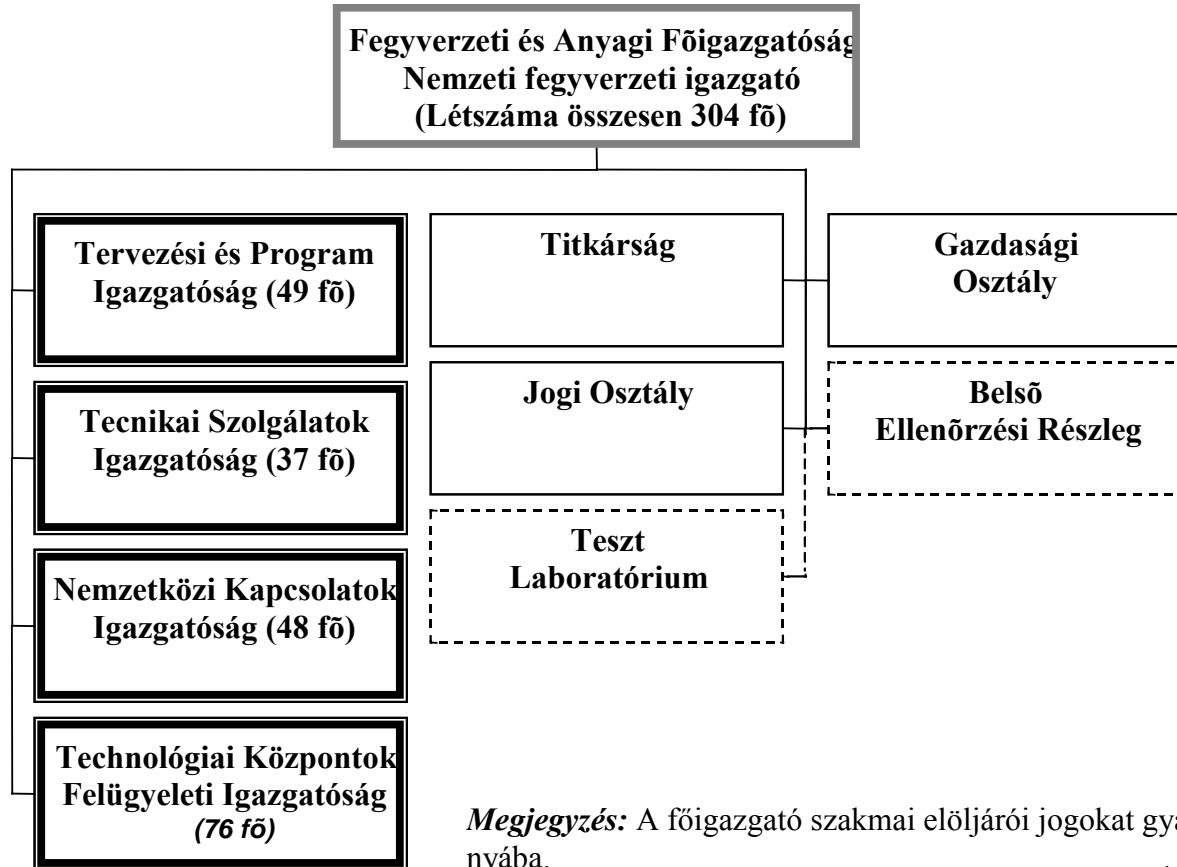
Fegyverzeti és Anyagi Fõigazgatóság
Nemzeti fegyverzeti igazgató
(Létszáma összesen 304 fõ)

Tervezési és Program Igazgatóság (49 fõ)

Tecnikai Szolgálatok Igazgatóság (37 fõ)

Nemzetközi Kapcsolatok Igazgatóság (48 fõ)

Technológiai Központok Felügyeleti Igazgatóság (76 fõ)

Titkárság

Gazdasági Osztály

Jogi Osztály

Belsõ Ellenõrzési Részleg

Teszt Laboratórium

Megjegyzés: A főigazgató szakmai elöljárói jogokat gya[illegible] nyába.